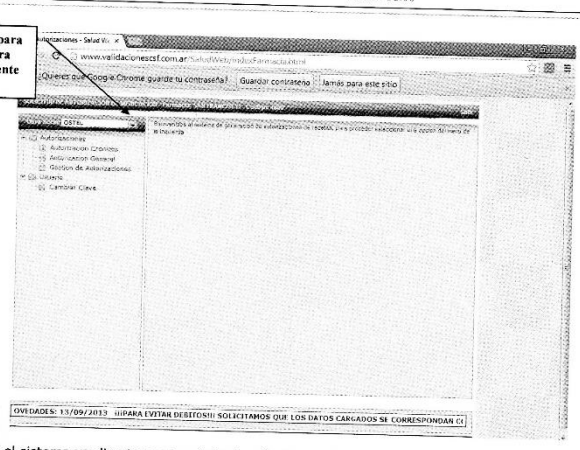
para
ra
ente

Autorizaciones - Salud W... ×

www.validacionescsf.com.ar/SaludWeb/indexFarmacia.html

¿Quieres que Google Chrome guarde tu contraseña? Guardar contraseña Jamás para este sitio

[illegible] OSTE...

Autorizaciones
Autorizacion Cronico
Autorizacion General
Gestion de Autorizaciones
Usuario
Cambiar Clave

Bienvenido al sistema de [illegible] de autorizaciones de recetas, para proceder seleccione una opción del menu de la izquierda

OVEDADES: 13/09/2013 ¡¡¡PARA EVITAR DEBITOS!!! SOLICITAMOS QUE LOS DATOS CARGADOS SE CORRESPONDAN C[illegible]

el sistema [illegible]